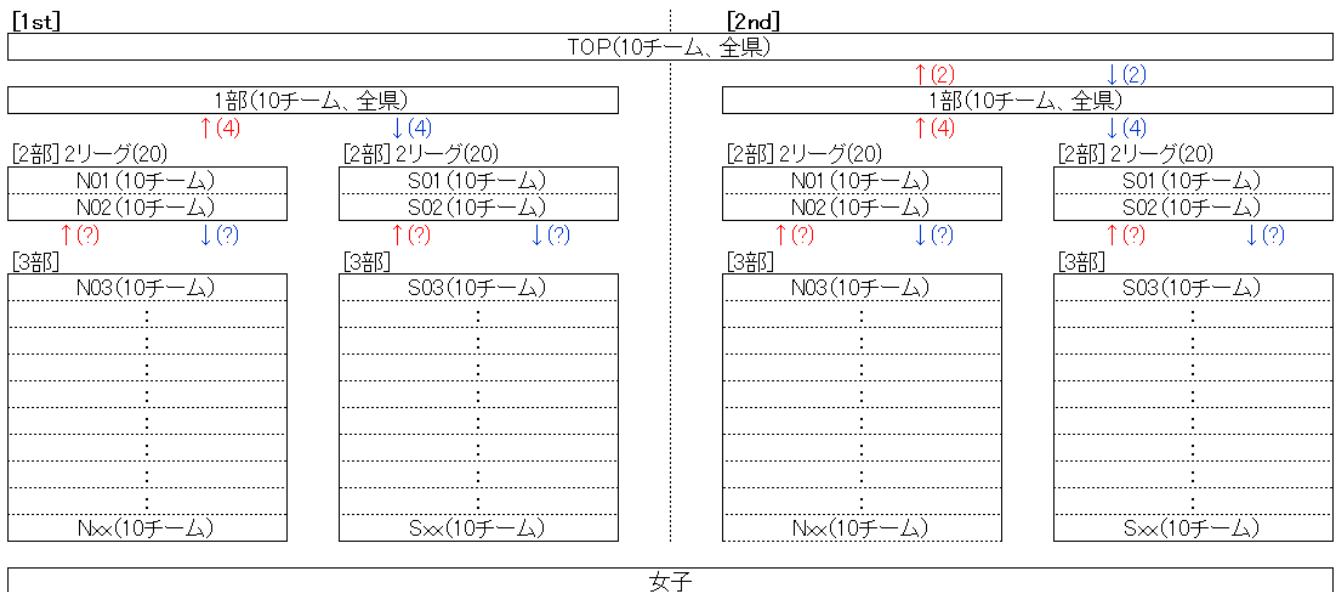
[1st]

[2nd]

TOP(10チーム、全県)

↑(2) ↓(2)

1部(10チーム、全県)

↑(4) ↓(4)

[2部] 2リーグ(20)

N01 (10チーム)
N02 (10チーム)

[2部] 2リーグ(20)

S01 (10チーム)
S02 (10チーム)

↑(?) ↓(?) ↑(?) ↓(?)

[3部]

N03 (10チーム)
:
:
:
:
:
:
:
:
Nxx(10チーム)

[3部]

S03 (10チーム)
:
:
:
:
:
:
:
:
Sxx(10チーム)

1部(10チーム、全県)

↑(4) ↓(4)

[2部] 2リーグ(20)

N01 (10チーム)
N02 (10チーム)

[2部] 2リーグ(20)

S01 (10チーム)
S02 (10チーム)

↑(?) ↓(?) ↑(?) ↓(?)

[3部]

N03 (10チーム)
:
:
:
:
:
:
:
:
Nxx(10チーム)

[3部]

S03 (10チーム)
:
:
:
:
:
:
:
:
Sxx(10チーム)

女子